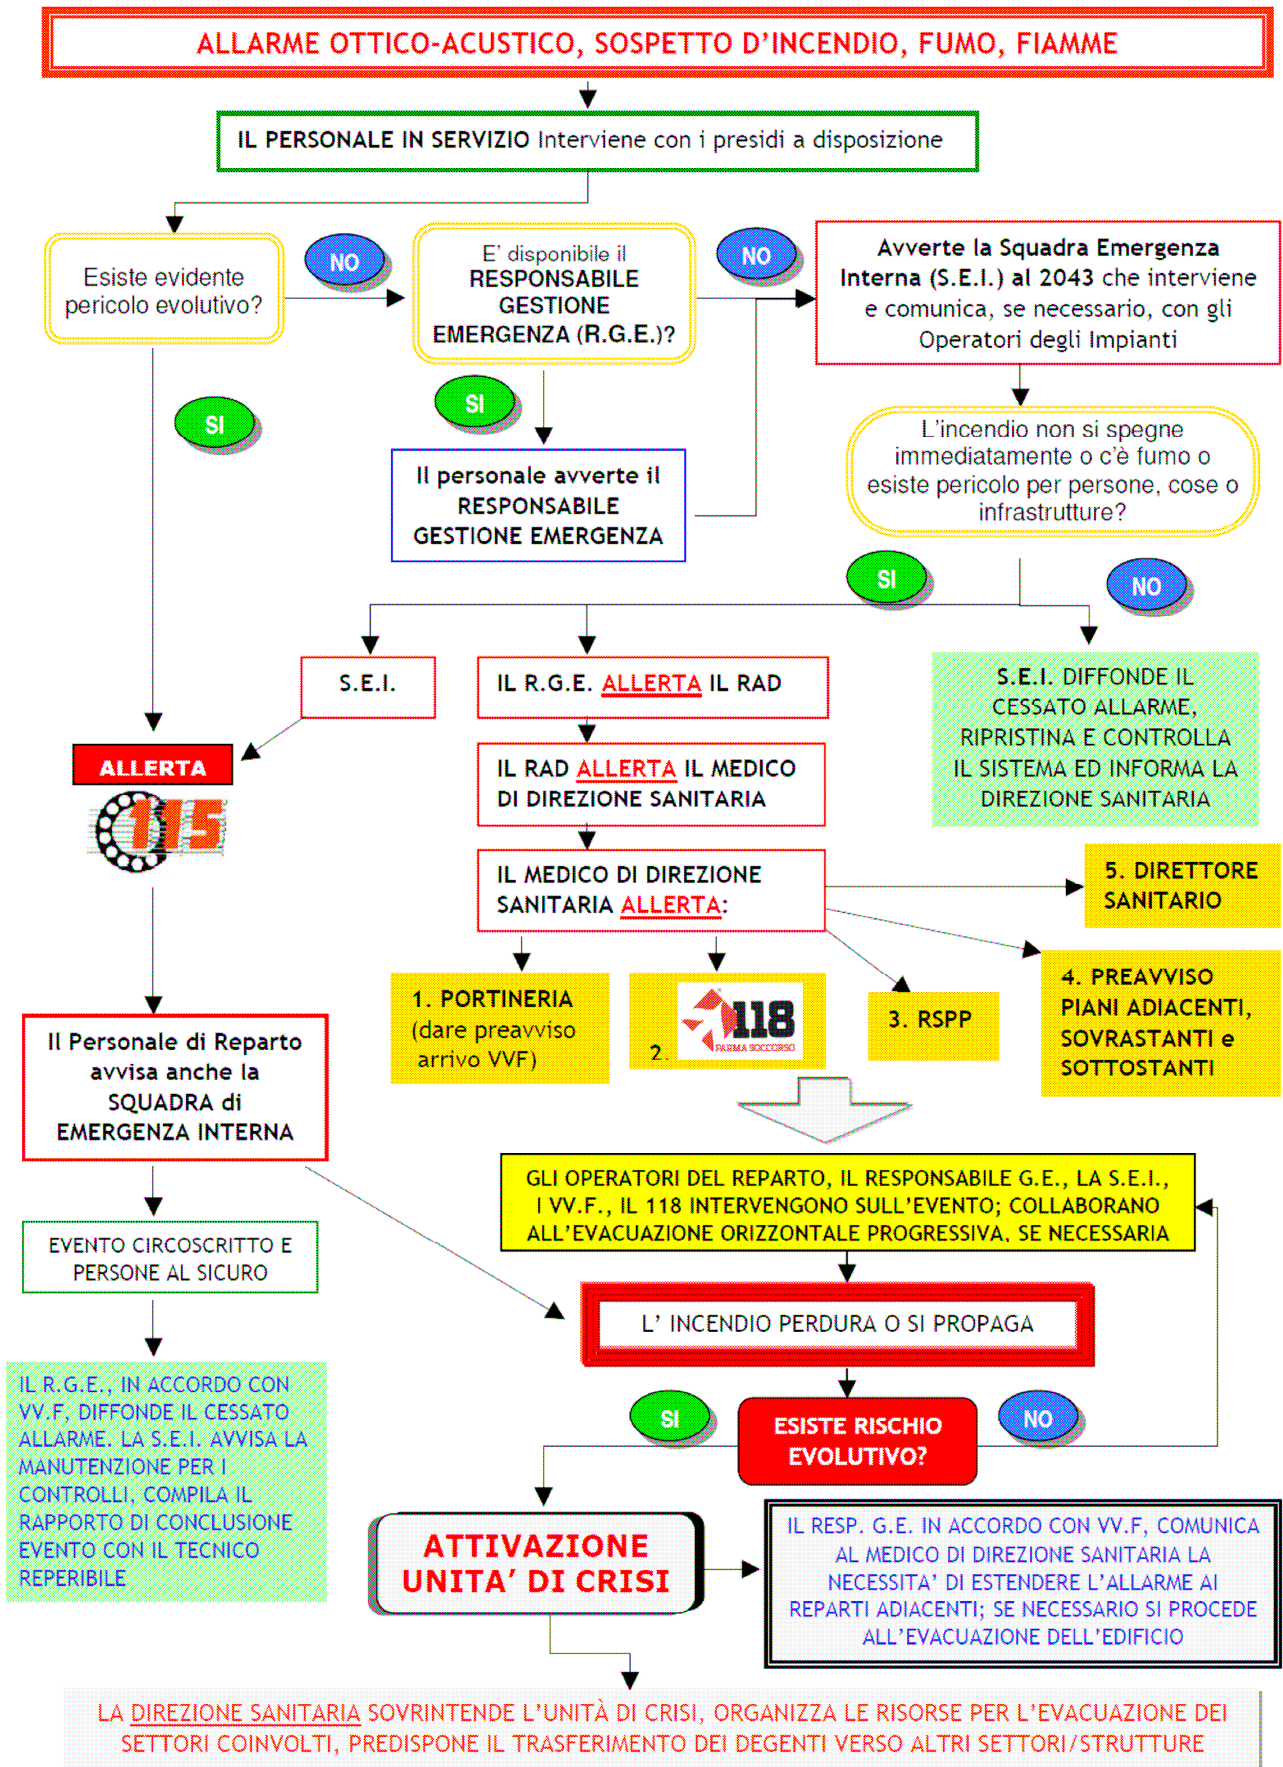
ALLARME OTTICO-ACUSTICO, SOSPETTO D'INCENDIO, FUMO, FIAMME

IL PERSONALE IN SERVIZIO Interviene con i presidi a disposizione

Esiste evidente pericolo evolutivo?

NO

E' disponibile il RESPONSABILE GESTIONE EMERGENZA (R.G.E.)?

NO

Avverte la Squadra Emergenza Interna (S.E.I.) al 2043 che interviene e comunica, se necessario, con gli Operatori degli Impianti

SI

SI

Il personale avverte il RESPONSABILE GESTIONE EMERGENZA

L'incendio non si spegne immediatamente o c'è fumo o esiste pericolo per persone, cose o infrastrutture?

SI

NO

S.E.I.

IL R.G.E. ALLERTA IL RAD

S.E.I. DIFFONDE IL CESSATO ALLARME, RIPRISTINA E CONTROLLA IL SISTEMA ED INFORMA LA DIREZIONE SANITARIA

ALLERTA

115

IL RAD ALLERTA IL MEDICO DI DIREZIONE SANITARIA

IL MEDICO DI DIREZIONE SANITARIA ALLERTA:

5. DIRETTORE SANITARIO

1. PORTINERIA (dare preavviso arrivo VVF)

2. 118 PARMA SOCCORSO

3. RSPP

4. PREAVVISO PIANI ADIACENTI, SOVRASTANTI e SOTTOSTANTI

Il Personale di Reparto avvisa anche la SQUADRA di EMERGENZA INTERNA

GLI OPERATORI DEL REPARTO, IL RESPONSABILE G.E., LA S.E.I., I VV.F., IL 118 INTERVENGONO SULL'EVENTO; COLLABORANO ALL'EVACUAZIONE ORIZZONTALE PROGRESSIVA, SE NECESSARIA

EVENTO CIRCOSCRITTO E PERSONE AL SICURO

L' INCENDIO PERDURA O SI PROPAGA

IL R.G.E., IN ACCORDO CON VV.F, DIFFONDE IL CESSATO ALLARME. LA S.E.I. AVVISA LA MANUTENZIONE PER I CONTROLLI, COMPILA IL RAPPORTO DI CONCLUSIONE EVENTO CON IL TECNICO REPERIBILE

SI

ESISTE RISCHIO EVOLUTIVO?

NO

ATTIVAZIONE UNITA' DI CRISI

IL RESP. G.E. IN ACCORDO CON VV.F, COMUNICA AL MEDICO DI DIREZIONE SANITARIA LA NECESSITA' DI ESTENDERE L'ALLARME AI REPARTI ADIACENTI; SE NECESSARIO SI PROCEDE ALL'EVACUAZIONE DELL'EDIFICIO

LA DIREZIONE SANITARIA SOVRINTENDE L'UNITÀ DI CRISI, ORGANIZZA LE RISORSE PER L'EVACUAZIONE DEI SETTORI COINVOLTI, PREDISPONE IL TRASFERIMENTO DEI DEGENTI VERSO ALTRI SETTORI/STRUTTURE